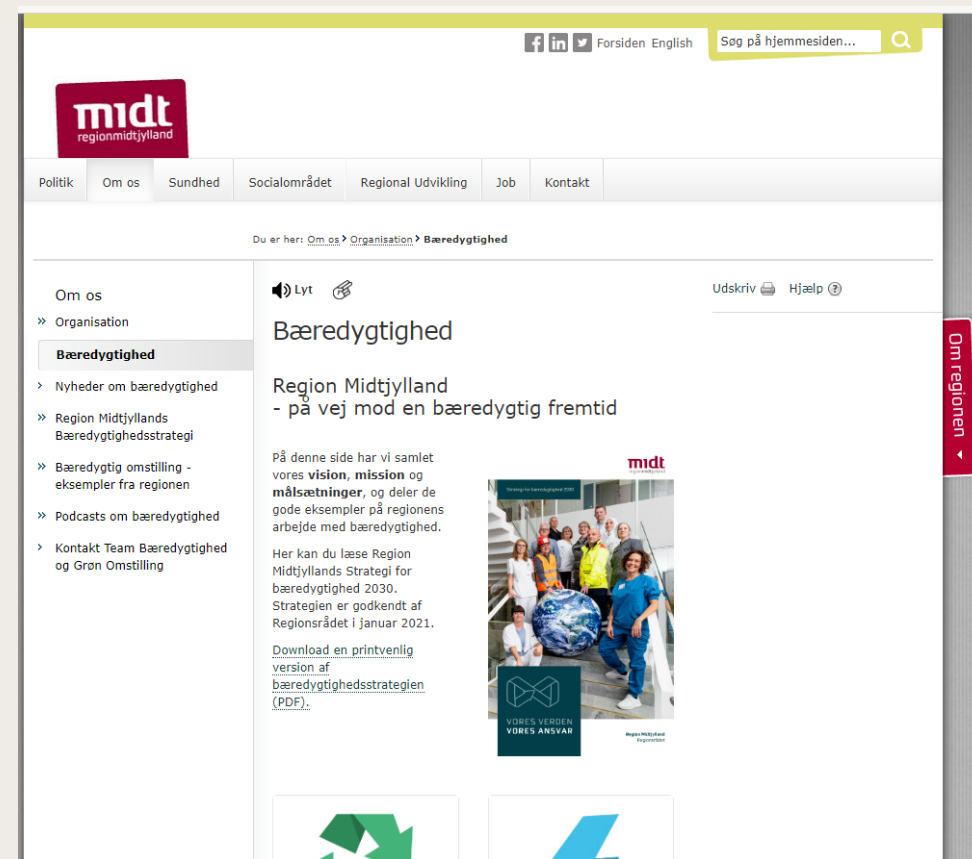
Forsiden English

Søg på hjemmesiden...

midt
regionmidtjylland

Politik | Om os | Sundhed | Socialområdet | Regional Udvikling | Job | Kontakt

Du er her: Om os > Organisation > Bæredygtighed

Om os
» Organisation
Bæredygtighed
› Nyheder om bæredygtighed
» Region Midtjyllands Bæredygtighedsstrategi
» Bæredygtig omstilling - eksempler fra regionen
» Podcasts om bæredygtighed
› Kontakt Team Bæredygtighed og Grøn Omstilling

Lyt

Udskriv Hjælp

Bæredygtighed

Region Midtjylland
- på vej mod en bæredygtig fremtid

På denne side har vi samlet vores **vision**, **mission** og **målsætninger**, og deler de gode eksempler på regionens arbejde med bæredygtighed.

Her kan du læse Region Midtjyllands Strategi for bæredygtighed 2030. Strategien er godkendt af Regionsrådet i januar 2021.

Download en printvenlig version af bæredygtighedsstrategien (PDF).

midt
regionmidtjylland

Strategi for bæredygtighed 2030

VORES VERDEN
VORES ANSVAR

Region Midtjylland
Regionshuset

Om regionen